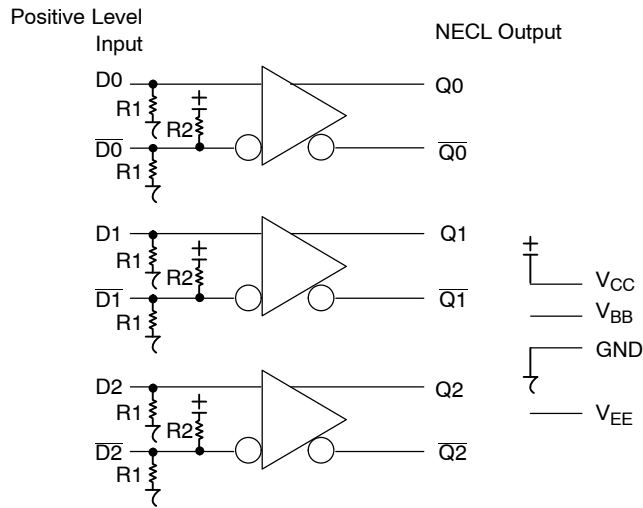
Positive Level Input

NECL Output

D0

R1

R2

$\overline{D0}$

R1

Q0

$\overline{Q0}$

D1

R1

R2

$\overline{D1}$

R1

Q1

$\overline{Q1}$

D2

R1

R2

$\overline{D2}$

R1

Q2

$\overline{Q2}$

$V_{CC}$

$V_{BB}$

GND

$V_{EE}$